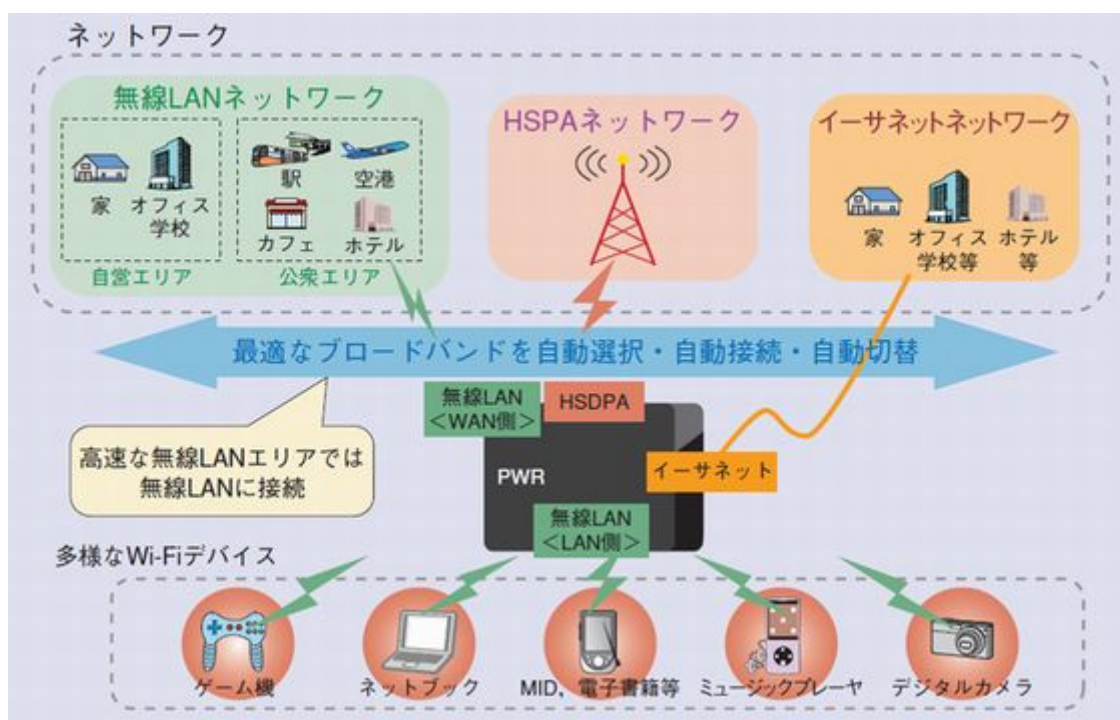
ネットワーク

無線LANネットワーク

家

オフィス
学校

自営エリア

駅

空港

カフェ

ホテル

公衆エリア

HSPAネットワーク

イーサネットネットワーク

家

オフィス
学校等

ホテル
等

最適なブロードバンドを自動選択・自動接続・自動切替

無線LAN
<WAN側>

HSDPA

高速な無線LANエリアでは
無線LANに接続

PWR

イーサネット

無線LAN
<LAN側>

多様なWi-Fiデバイス

ゲーム機

ネットブック

MID、電子書籍等

ミュージックプレーヤ

デジタルカメラ